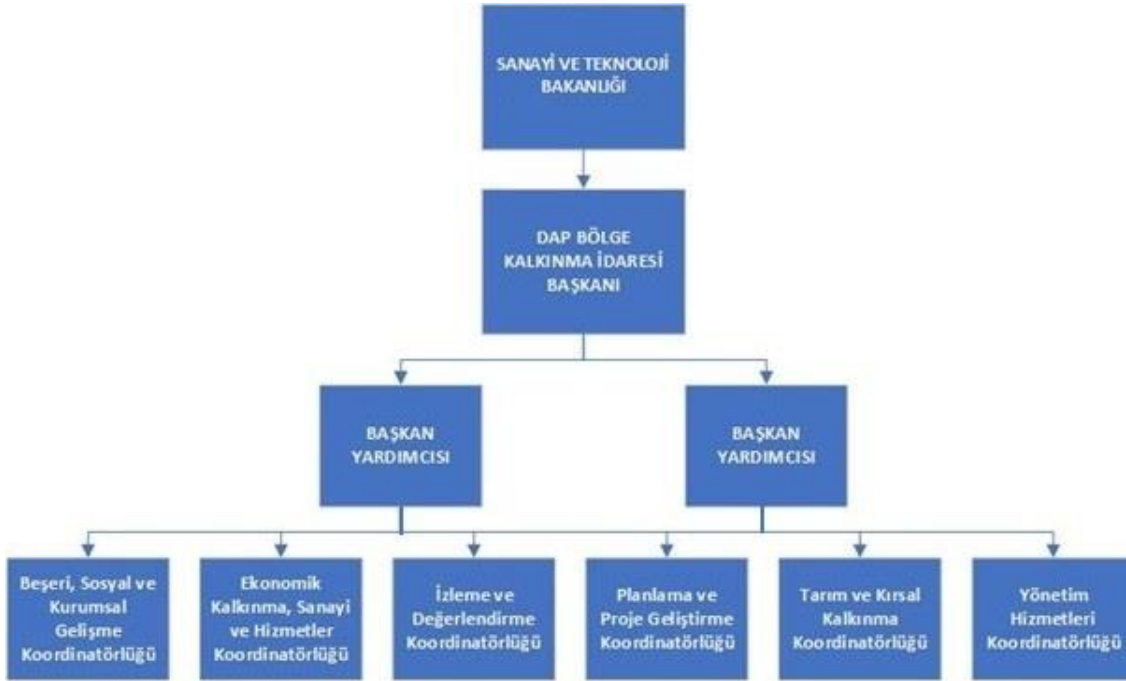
SANAYİ VE TEKNOLOJİ BAKANLIĞI

DAP BÖLGE KALKINMA İDARESİ BAŞKANI

BAŞKAN YARDIMCISI

BAŞKAN YARDIMCISI

Beşeri, Sosyal ve Kurumsal Gelişme Koordinatörlüğü

Ekonomik Kalkınma, Sanayi ve Hizmetler Koordinatörlüğü

İzleme ve Değerlendirme Koordinatörlüğü

Planlama ve Proje Geliştirme Koordinatörlüğü

Tarım ve Kırsal Kalkınma Koordinatörlüğü

Yönetim Hizmetleri Koordinatörlüğü